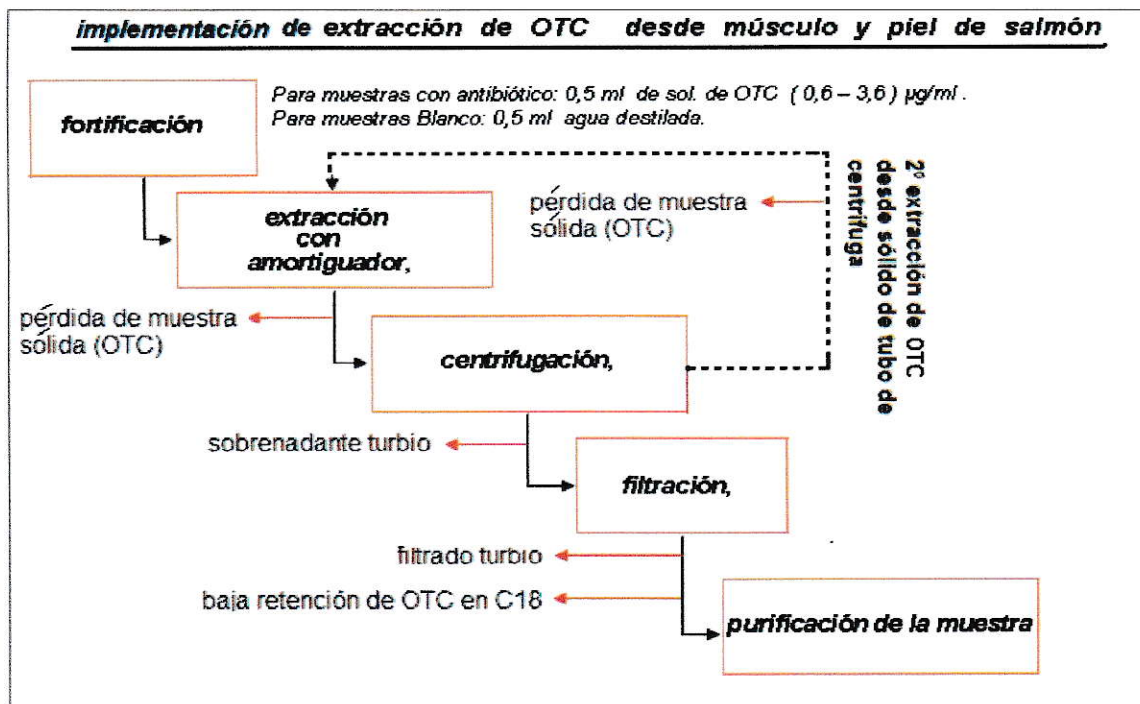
implementación de extracción de OTC desde músculo y piel de salmón

fortificación

Para muestras con antibiótico: 0,5 ml de sol. de OTC ( 0,6 – 3,6 ) µg/ml .
Para muestras Blanco: 0,5 ml agua destilada.

extracción con amortiguador,

pérdida de muestra sólida (OTC)

2° extracción de OTC desde sólido de tubo de centrífuga

pérdida de muestra sólida (OTC)

centrifugación,

sobrenadante turbio

filtración,

filtrado turbio

baja retención de OTC en C18

purificación de la muestra